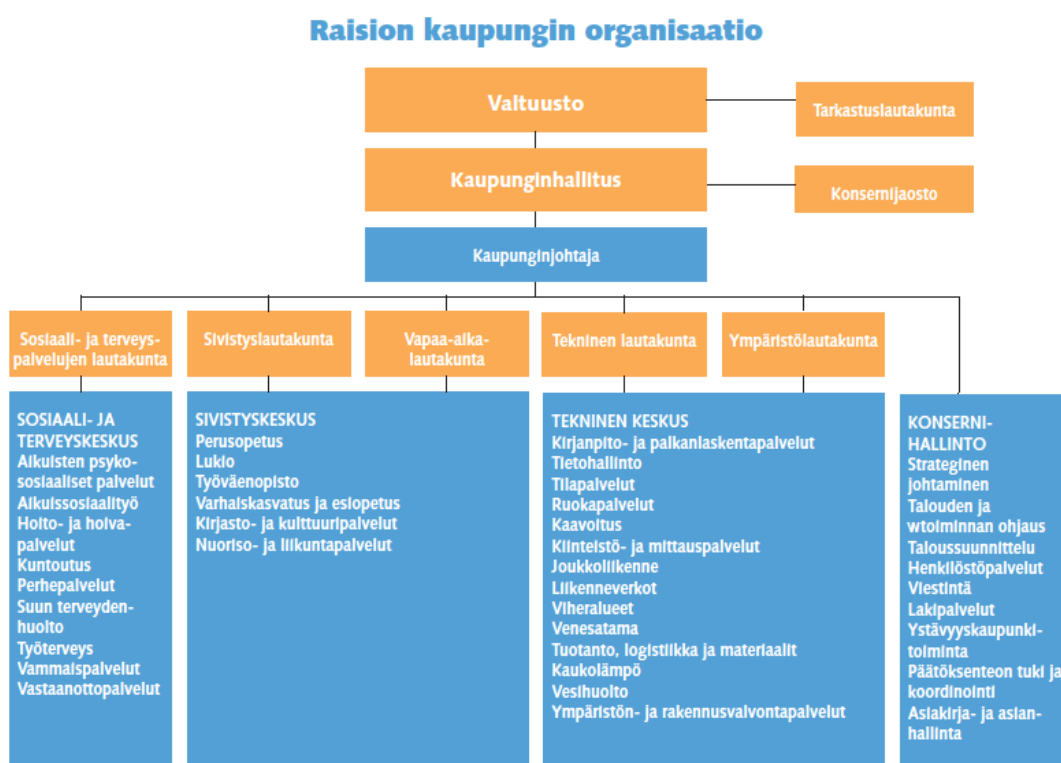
Raision kaupungin organisaatio

Valtuusto

Tarkastuslautakunta

Kaupunginhallitus

Konsernijaosto

Kaupunginjohtaja

Sosiaali- ja terveyspalvelujen lautakunta

Sivistyslautakunta

Vapaa-aikalautakunta

Tekninen lautakunta

Ympäristölautakunta

SOSIAALI- JA TERVEYSKESKUS
Aikuisten psykososiaaliset palvelut
Aikuissosiaalityö
Hoito- ja hoivapalvelut
Kuntoutus
Perhepalvelut
Suun terveydenhuolto
Työterveys
Vammaispalvelut
Vastaanottopalvelut

SIVISTYSKESKUS
Perusopetus
Lukio
Työväenopisto
Varhaiskasvatus ja esiopetus
Kirjasto- ja kulttuuripalvelut
Nuoriso- ja liikuntapalvelut

TEKNINEN KESKUS
Kirjanpito- ja palkanlaskentapalvelut
Tietohallinto
Tilapalvelut
Ruokapalvelut
Kaavoitus
Kiinteistö- ja mittauspalvelut
Joukkoliikenne
Liikenneverkot
Viheralueet
Venesatama
Tuotanto, logistiikka ja materiaalit
Kaukolämpö
Vesihuolto
Ympäristön- ja rakennusvalvontapalvelut

KONSERNIHALLINTO
Strateginen johtaminen
Talouden ja toiminnan ohjaus
Taloussuunnittelu
Henkilöstöpalvelut
Viestintä
Lakipalvelut
Ystävyyskaupunkitoiminta
Päätöksenteon tuki ja koordinointi
Asiakirja- ja asianhallinta